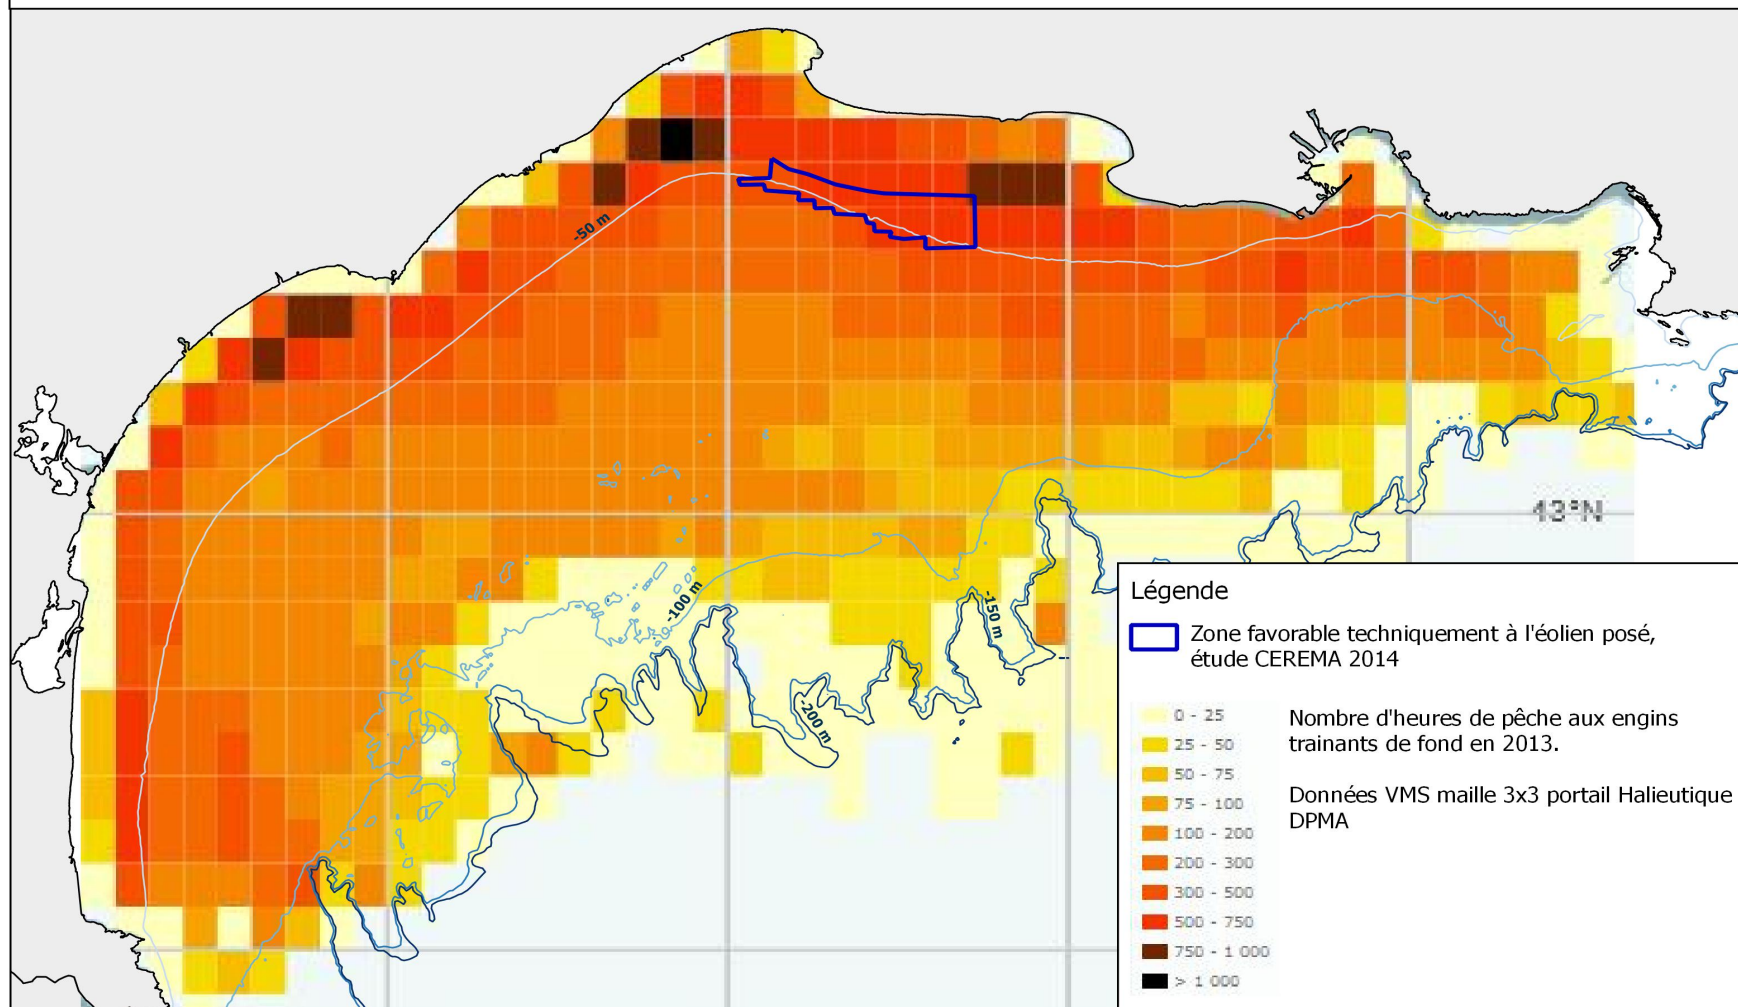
-50 m

-100 m

-150 m

-200 m

43°N

Légende

Zone favorable techniquement à l'éolien posé, étude CEREMA 2014

0 - 25
25 - 50
50 - 75
75 - 100
100 - 200
200 - 300
300 - 500
500 - 750
750 - 1 000
> 1 000

Nombre d'heures de pêche aux engins trainants de fond en 2013.

Données VMS maille 3x3 portail Halieutique DPMA